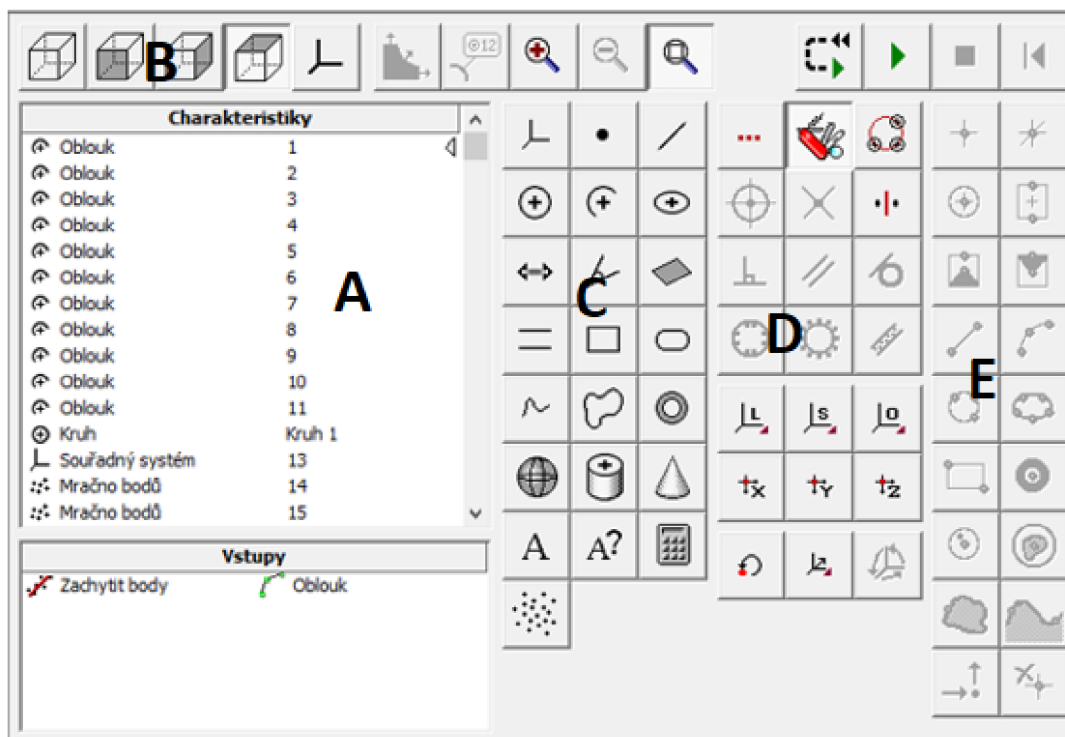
B

Charakteristiky

| | |
|---|---|
| Oblouk | 1 |
| Oblouk | 2 |
| Oblouk | 3 |
| Oblouk | 4 |
| Oblouk | 5 |
| Oblouk | 6 |
| Oblouk | 7 |
| Oblouk | 8 |
| Oblouk | 9 |
| Oblouk | 10 |
| Oblouk | 11 |
| Kruh | Kruh 1 |
| Souřadný systém | 13 |
| Mračno bodů | 14 |
| Mračno bodů | 15 |

A

Vstupy

Zachytit body Oblouk

C

D

E

A A?